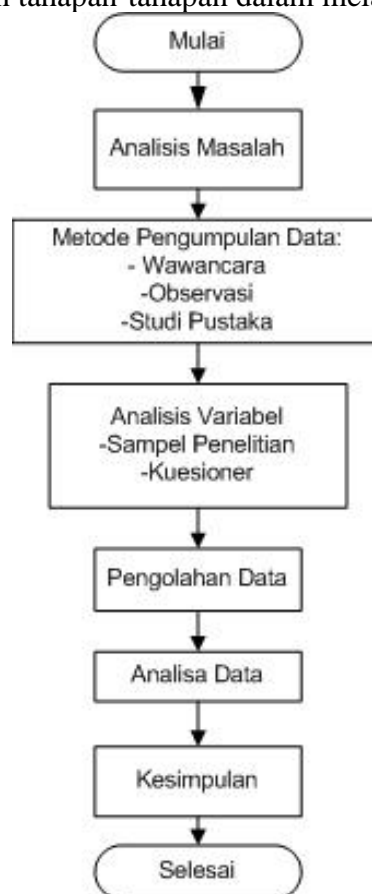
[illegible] tahapan-tahapan dalam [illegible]

Mulai

Analisis Masalah

Metode Pengumpulan Data:
- Wawancara
-Observasi
-Studi Pustaka

Analisis Variabel
-Sampel Penelitian
-Kuesioner

Pengolahan Data

Analisa Data

Kesimpulan

Selesai